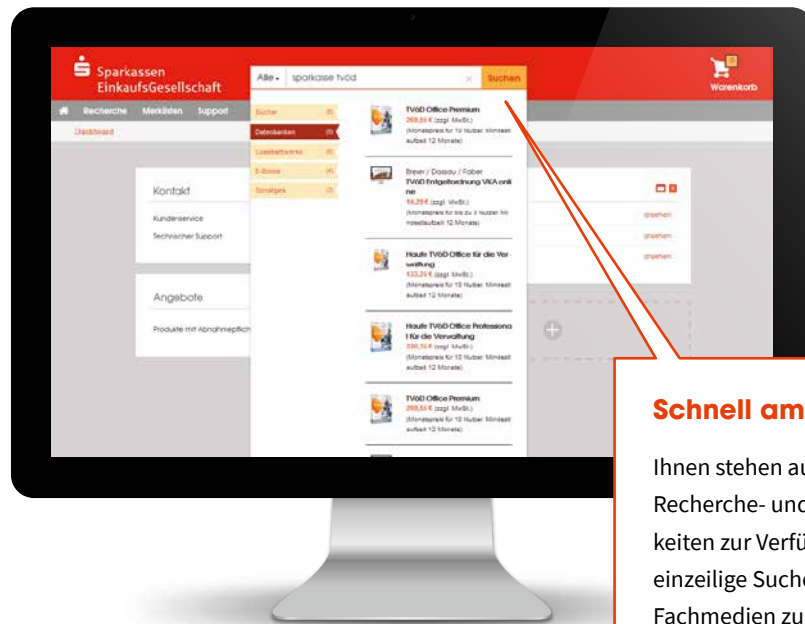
Sparkassen EinkaufsGesellschaft

Alle ▾ sparkasse tvöd × Suchen

Warenkorb

Recherche Merklisten Support

Dashboard

Bücher (0)
Datenbanken (5)
Loseblattwerke (0)
E-Books (0)
Sonstiges (0)

TVöD Office Premium
269,55 € (zzgl. MwSt.)
(Monatspreis für 10 Nutzer. Mindestlaufzeit 12 Monate)

Breier / Dassau / Faber
TVöD Entgeltordnung VKA online
14,29 € (zzgl. MwSt.)
(Monatspreis für bis zu 3 Nutzer. Mindestlaufzeit 12 Monate)

Haufe TVöD Office für die Verwaltung
133,25 € (zzgl. MwSt.)
(Monatspreis für 10 Nutzer. Mindestlaufzeit 12 Monate)

Haufe TVöD Office Professional für die Verwaltung
330,16 € (zzgl. MwSt.)
(Monatspreis für 10 Nutzer. Mindestlaufzeit 12 Monate)

TVöD Office Premium
269,55 € (zzgl. MwSt.)
(Monatspreis für 10 Nutzer. Mindestlaufzeit 12 Monate)

Kontakt
Kundenservice
Technischer Support
ansehen
ansehen
ansehen

Angebote
Produkte mit Abnahmepflicht

Schnell am

Ihnen stehen au
Recherche- und
keiten zur Verfü
einzeilige Such
Fachmedien zu